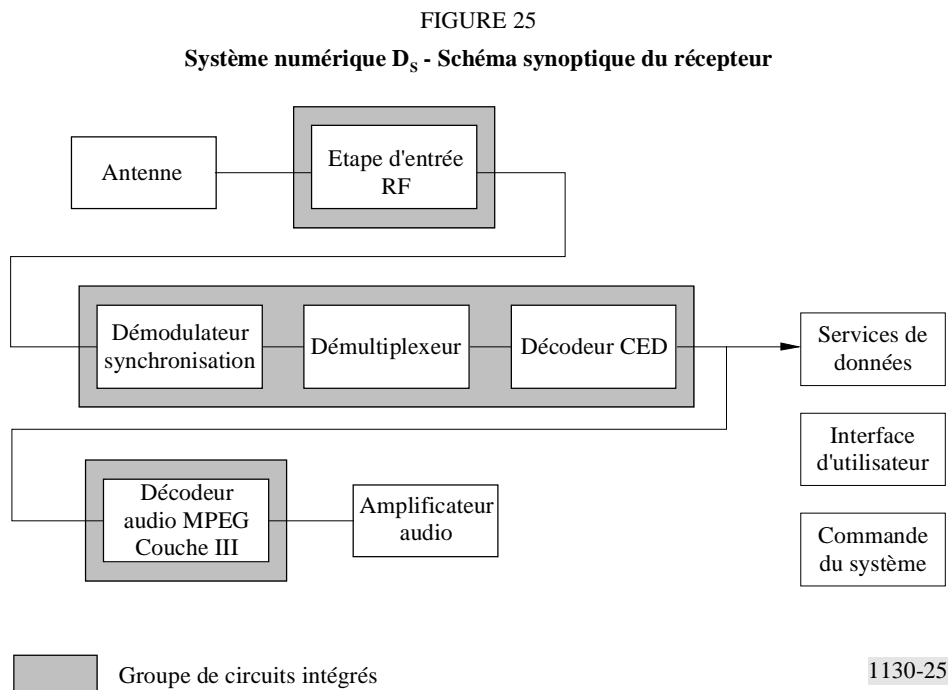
FIGURE 25

**Système numérique $D_S$ - Schéma synoptique du récepteur**

Antenne

Etape d'entrée RF

Démodulateur synchronisation

Démultiplexeur

Décodeur CED

Services de données

Interface d'utilisateur

Décodeur audio MPEG Couche III

Amplificateur audio

Commande du système

Groupe de circuits intégrés

1130-25